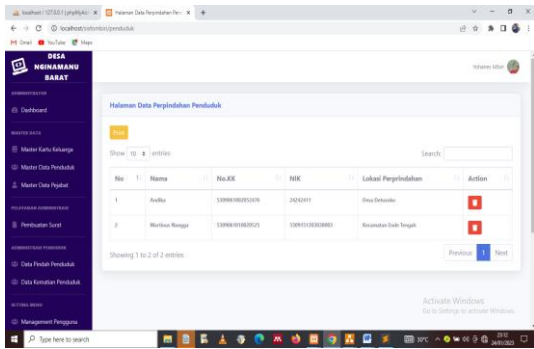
localhost / 127.0.0.1 | phpMyAdmin × Halaman Data Perpindahan Pend × +

localhost/sisfomikro/penduduk

Gmail YouTube Maps

DESA NGINAMANU BARAT

ADMINISTRATOR

Dashboard

MASTER DATA

Master Kartu Keluarga

Master Data Penduduk

Master Data Pejabat

PELAYANAN ADMINISTRASI

Pembuatan Surat

ADMINISTRASI PENDUDUK

Data Pindah Penduduk

Data Kematian Penduduk

SISTEM MENU

Management Pengguna

Selamat Admin

Halaman Data Perpindahan Penduduk

Print

Show 10 entries

Search:

| No | Nama | No.KK | NIK | Lokasi Perpindahan | Action |
|---|---|---|---|---|---|
| 1 | Andika | 5309061002052476 | 24242411 | Desa Detusoko | |
| 2 | Marlinus Nangga | 5309061010030525 | 5309151303030003 | Kecamatan Ende Tengah | |

Showing 1 to 2 of 2 entries

Previous 1 Next

Activate Windows
Go to Settings to activate Windows.

Type here to search

30°C

23:12
24/01/2023